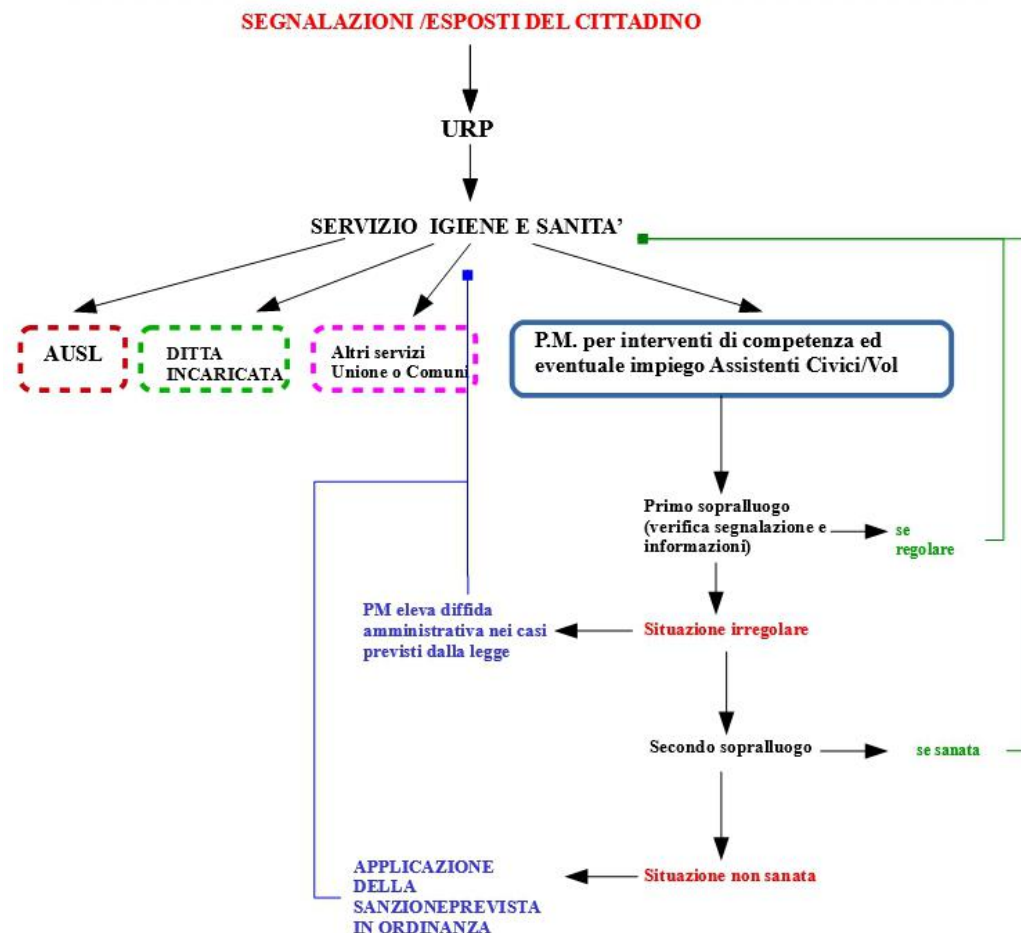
SEGNALAZIONI /ESPOSTI DEL CITTADINO

URP

SERVIZIO IGIENE E SANITA'

AUSL

DITTA INCARICATA

Altri servizi Unione o Comuni

P.M. per interventi di competenza ed eventuale impiego Assistenti Civici/Vol

Primo sopralluogo (verifica segnalazione e informazioni)

se regolare

PM eleva diffida amministrativa nei casi previsti dalla legge

Situazione irregolare

Secondo sopralluogo

se sanata

APPLICAZIONE DELLA SANZIONEPREVISTA IN ORDINANZA

Situazione non sanata